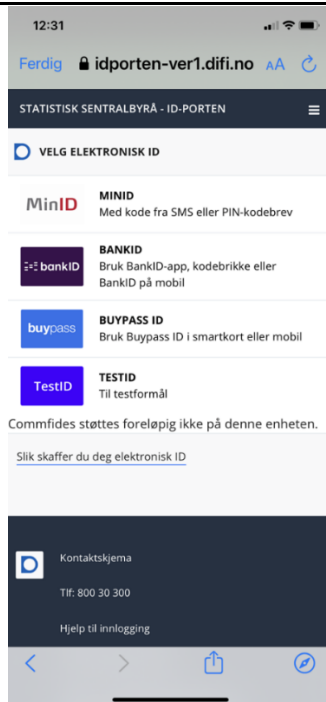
12:31

Ferdig idporten-ver1.difi.no AA

STATISTISK SENTRALBYRÅ - ID-PORTEN

VELG ELEKTRONISK ID

MinID
MINID
Med kode fra SMS eller PIN-kodebrev

bankID
BANKID
Bruk BankID-app, kodebrikke eller BankID på mobil

buypass
BUYPASS ID
Bruk Buypass ID i smartkort eller mobil

TestID
TESTID
Til testformål

Commfides støttes foreløpig ikke på denne enheten.

Slik skaffer du deg elektronisk ID

Kontaktskjema

Tlf: 800 30 300

Hjelp til innlogging